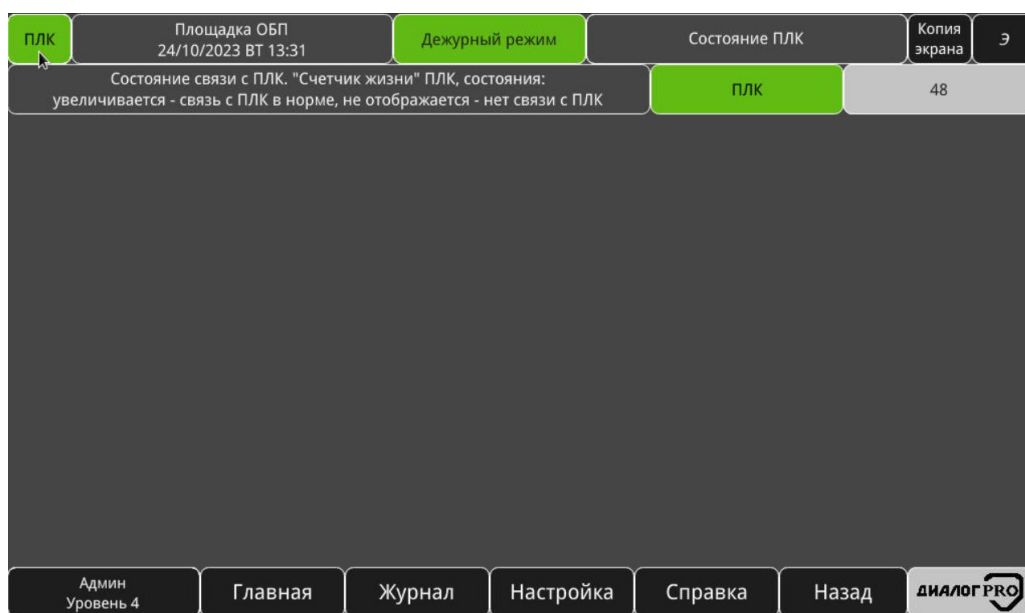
ПЛК

Площадка ОБП
24/10/2023 ВТ 13:31

Дежурный режим

Состояние ПЛК

Копия экрана

Э

Состояние связи с ПЛК. "Счетчик жизни" ПЛК, состояния: увеличивается - связь с ПЛК в норме, не отображается - нет связи с ПЛК

ПЛК

48

Админ
Уровень 4

Главная

Журнал

Настройка

Справка

Назад

ДИАЛОГ PRO